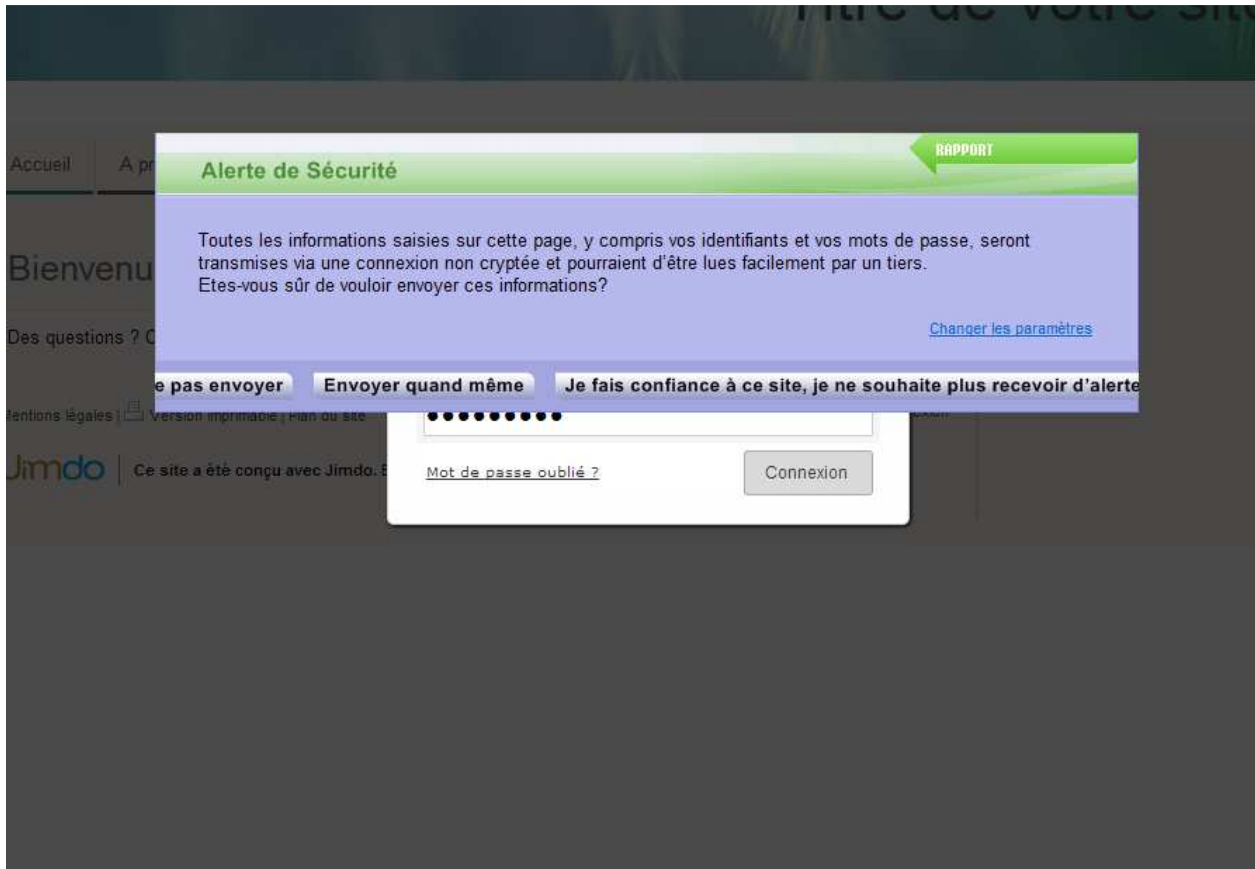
Titre de votre site

Accueil A pr

Bienvenu

Des questions ? C

Mentions légales | Version imprimable | Plan du site

Jimdo | Ce site a été conçu avec Jimdo.

RAPPORT

Alerte de Sécurité

Toutes les informations saisies sur cette page, y compris vos identifiants et vos mots de passe, seront transmises via une connexion non cryptée et pourraient d'être lues facilement par un tiers.
Etes-vous sûr de vouloir envoyer ces informations?

Changer les paramètres

e pas envoyer | Envoyer quand même | Je fais confiance à ce site, je ne souhaite plus recevoir d'alerte

••••••••••

Mot de passe oublié ?

Connexion